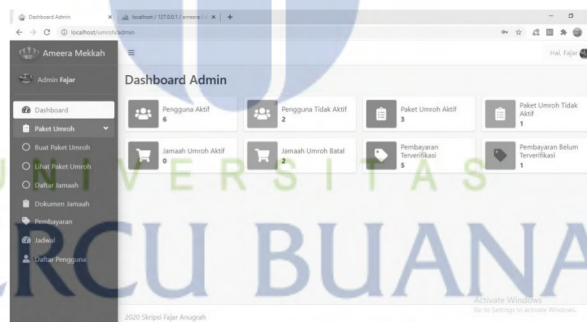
Dashboard Admin
localhost / 127.0.0.1 / ameera
localhost/umroh/admin

Ameera Mekkah
Admin Fajar
Hai, Fajar

Dashboard
Paket Umroh
Buat Paket Umroh
Lihat Paket Umroh
Daftar Jamaah
Dokumen Jamaah
Pembayaran
Jadwal
Daftar Pengguna

Dashboard Admin

Pengguna Aktif
6
Pengguna Tidak Aktif
2
Paket Umroh Aktif
3
Paket Umroh Tidak Aktif
1
Jamaah Umroh Aktif
0
Jamaah Umroh Batal
2
Pembayaran Terverifikasi
5
Pembayaran Belum Terverifikasi
1

UNIVERSITAS
MERCU BUANA

Activate Windows
Go to Settings to activate Windows.

2020 Skripsi Fajar Anugrah